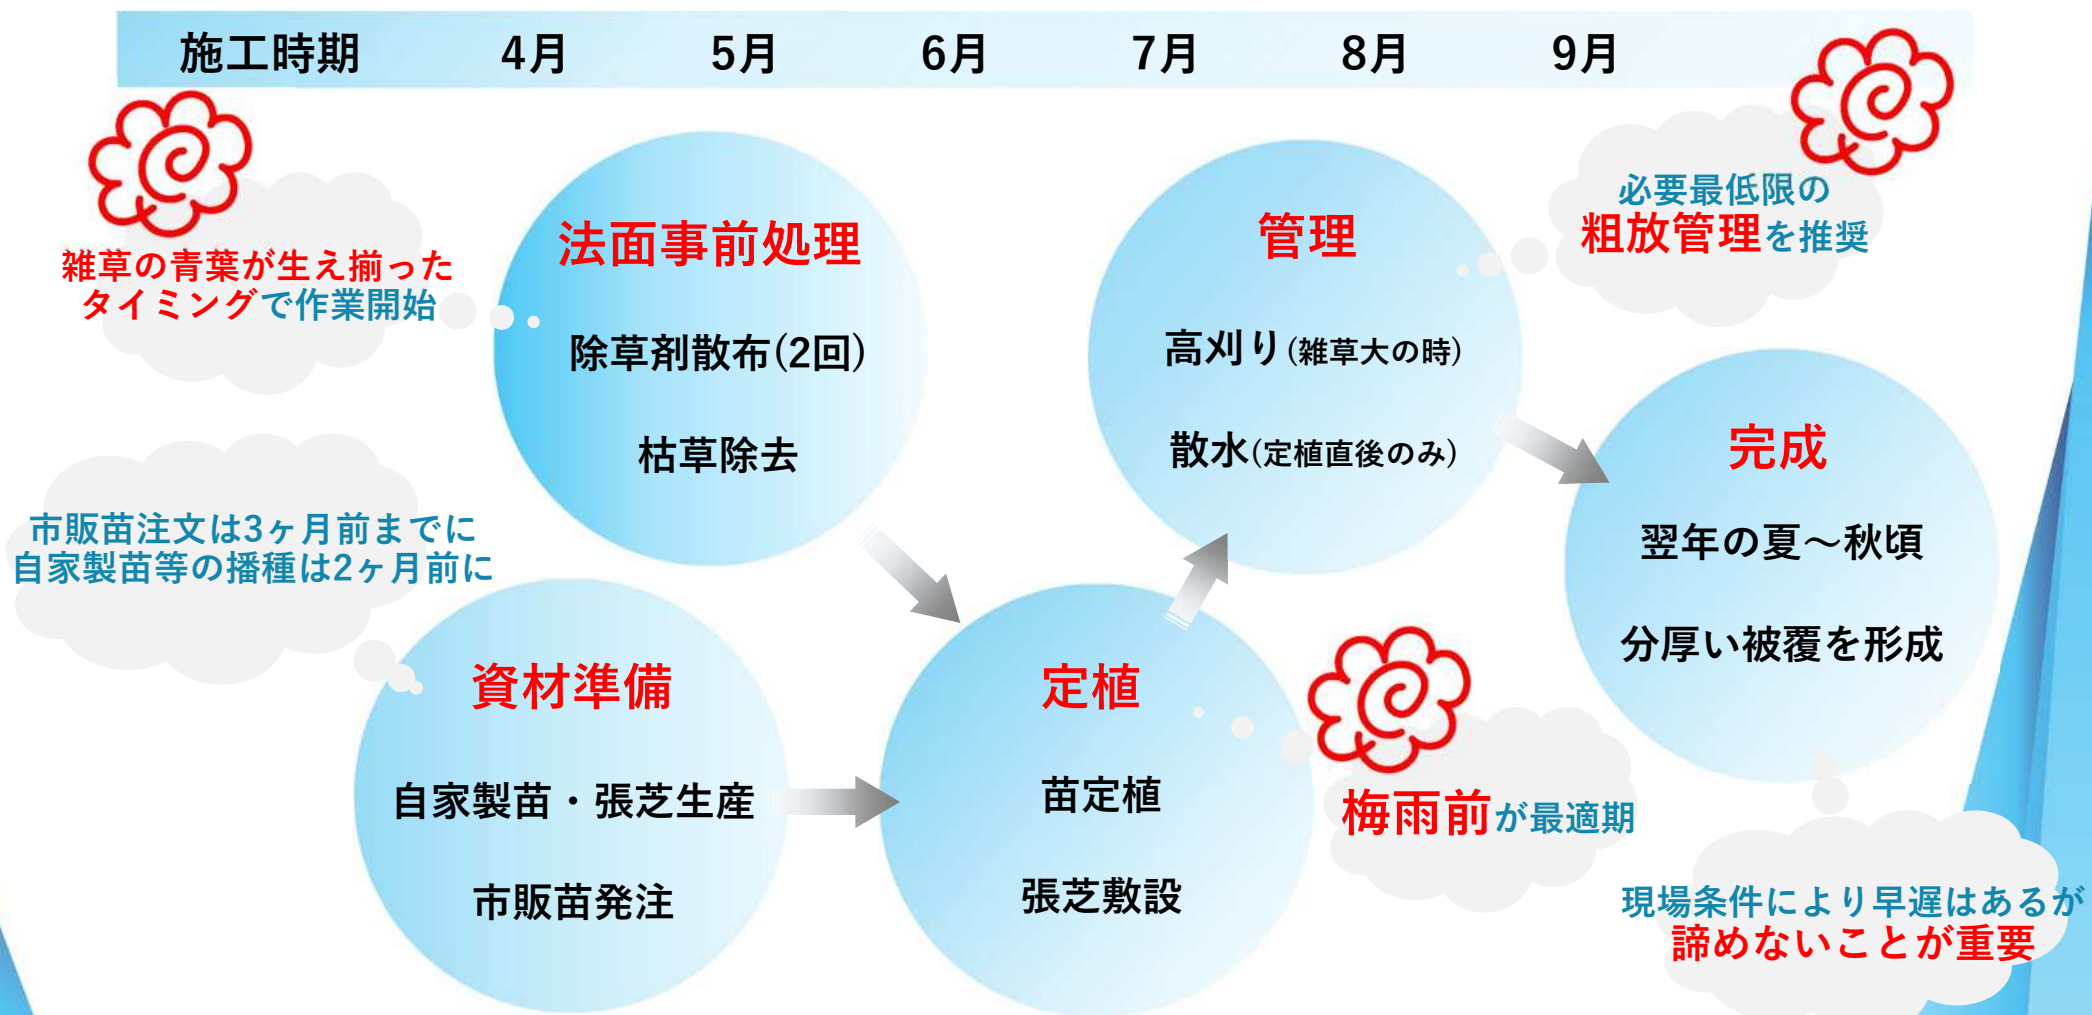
施工時期 4月 5月 6月 7月 8月 9月

雑草の青葉が生え揃った
タイミングで作業開始

法面事前処理

除草剤散布(2回)

枯草除去

管理

高刈り(雑草大の時)

散水(定植直後のみ)

必要最低限の
粗放管理を推奨

完成

翌年の夏～秋頃

分厚い被覆を形成

市販苗注文は3ヶ月前までに
自家製苗等の播種は2ヶ月前に

資材準備

自家製苗・張芝生産

市販苗発注

定植

苗定植

張芝敷設

梅雨前が最適期

現場条件により早遅はあるが
諦めないことが重要